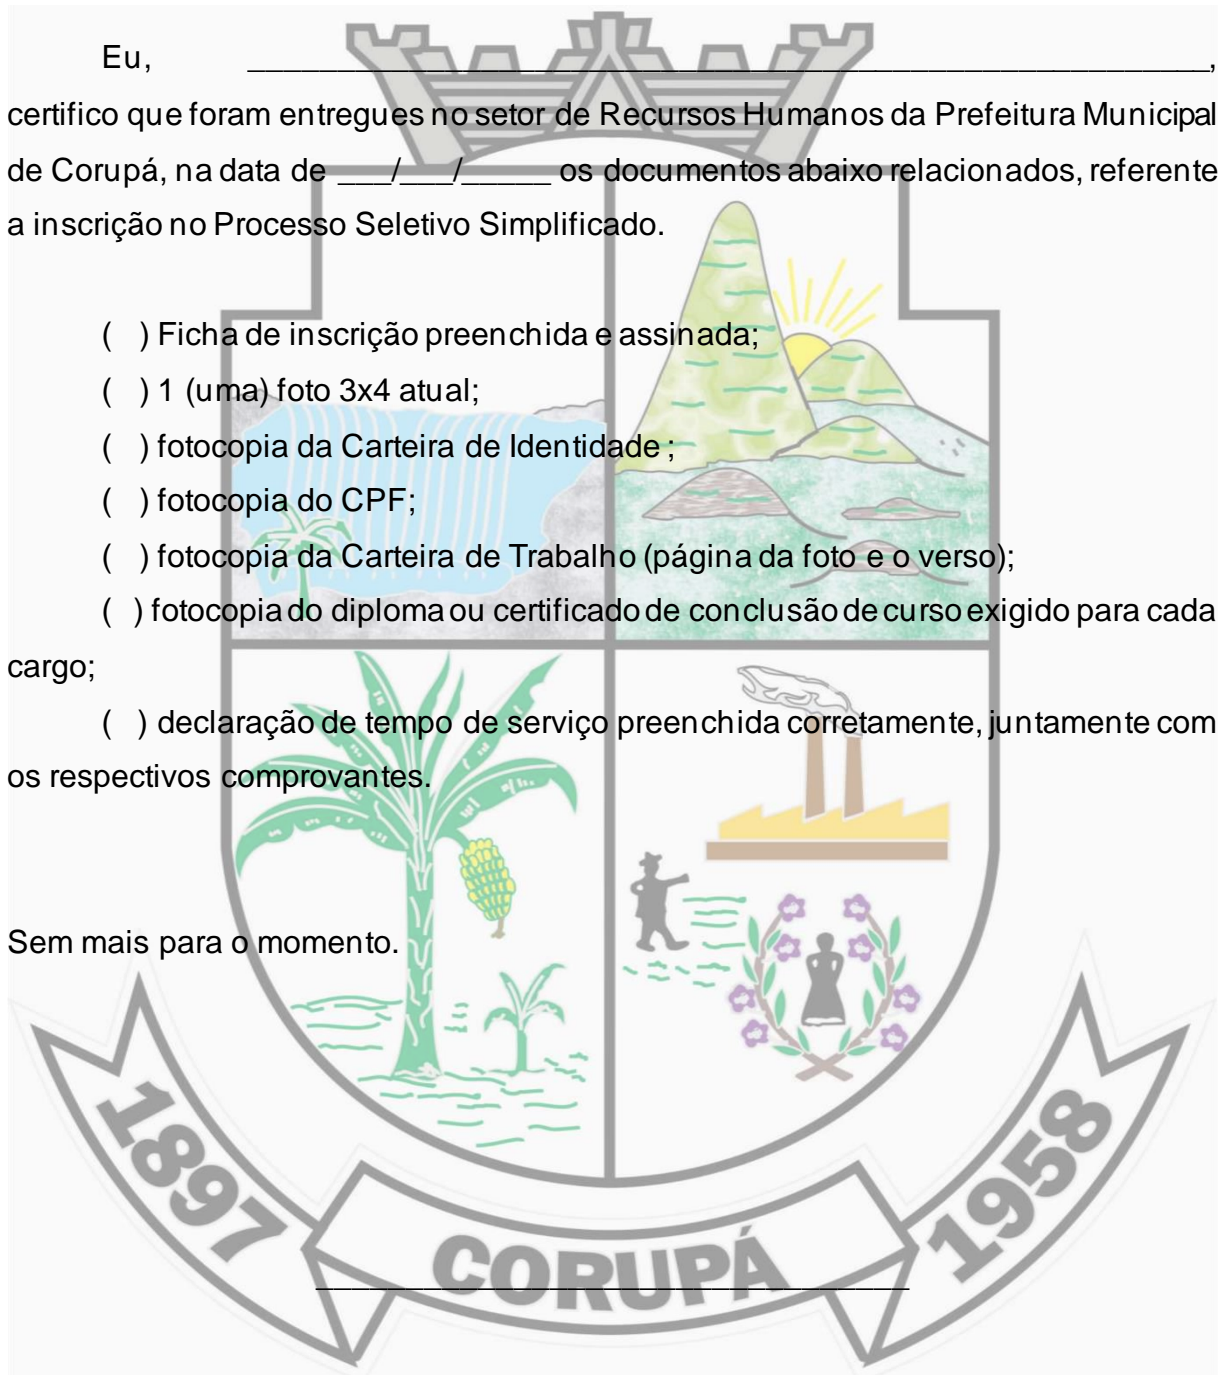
Eu, ________________________________________________________,
certifico que foram entregues no setor de Recursos Humanos da Prefeitura Municipal de Corupá, na data de ___/___/_____ os documentos abaixo relacionados, referente a inscrição no Processo Seletivo Simplificado.

( ) Ficha de inscrição preenchida e assinada;

( ) 1 (uma) foto 3x4 atual;

( ) fotocopia da Carteira de Identidade ;

( ) fotocopia do CPF;

( ) fotocopia da Carteira de Trabalho (página da foto e o verso);

( ) fotocopia do diploma ou certificado de conclusão de curso exigido para cada cargo;

( ) declaração de tempo de serviço preenchida corretamente, juntamente com os respectivos comprovantes.

Sem mais para o momento.

1897 CORUPÁ 1958

______________________________